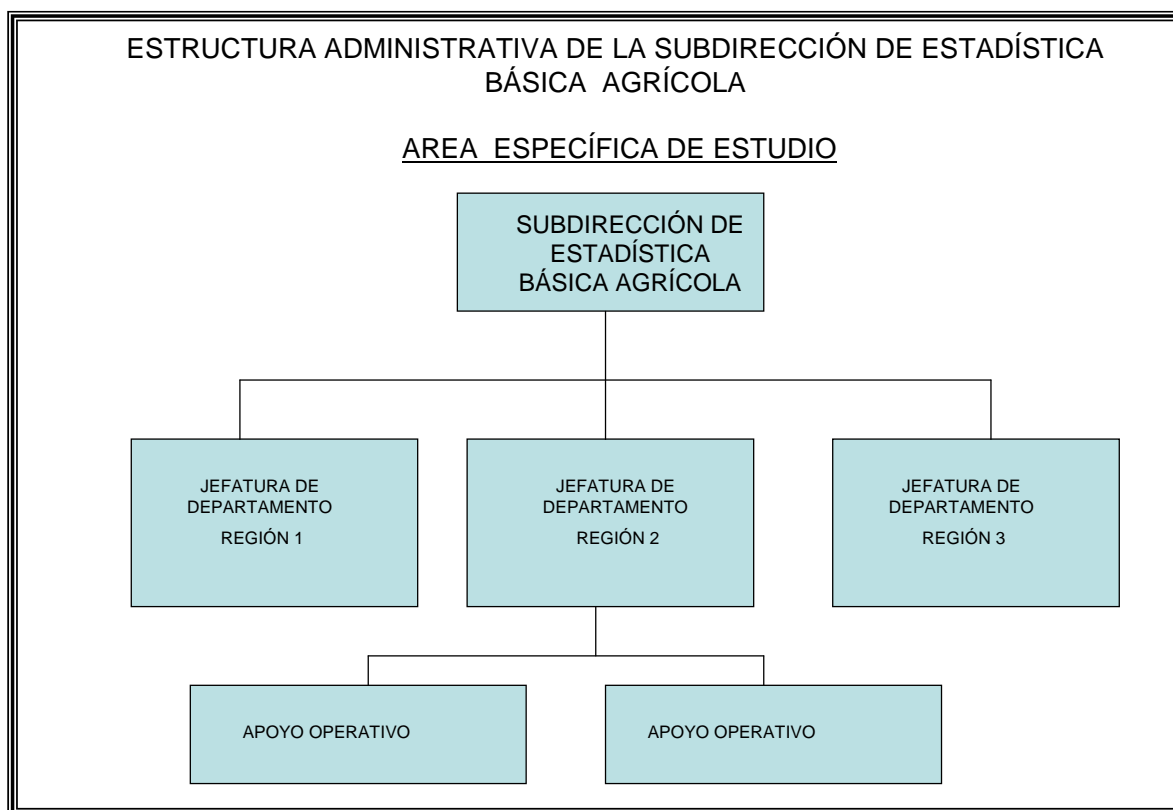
ESTRUCTURA ADMINISTRATIVA DE LA SUBDIRECCIÓN DE ESTADÍSTICA BÁSICA AGRÍCOLA

AREA ESPECÍFICA DE ESTUDIO

SUBDIRECCIÓN DE ESTADÍSTICA BÁSICA AGRÍCOLA

JEFATURA DE DEPARTAMENTO
REGIÓN 1

JEFATURA DE DEPARTAMENTO
REGIÓN 2

JEFATURA DE DEPARTAMENTO
REGIÓN 3

APOYO OPERATIVO

APOYO OPERATIVO